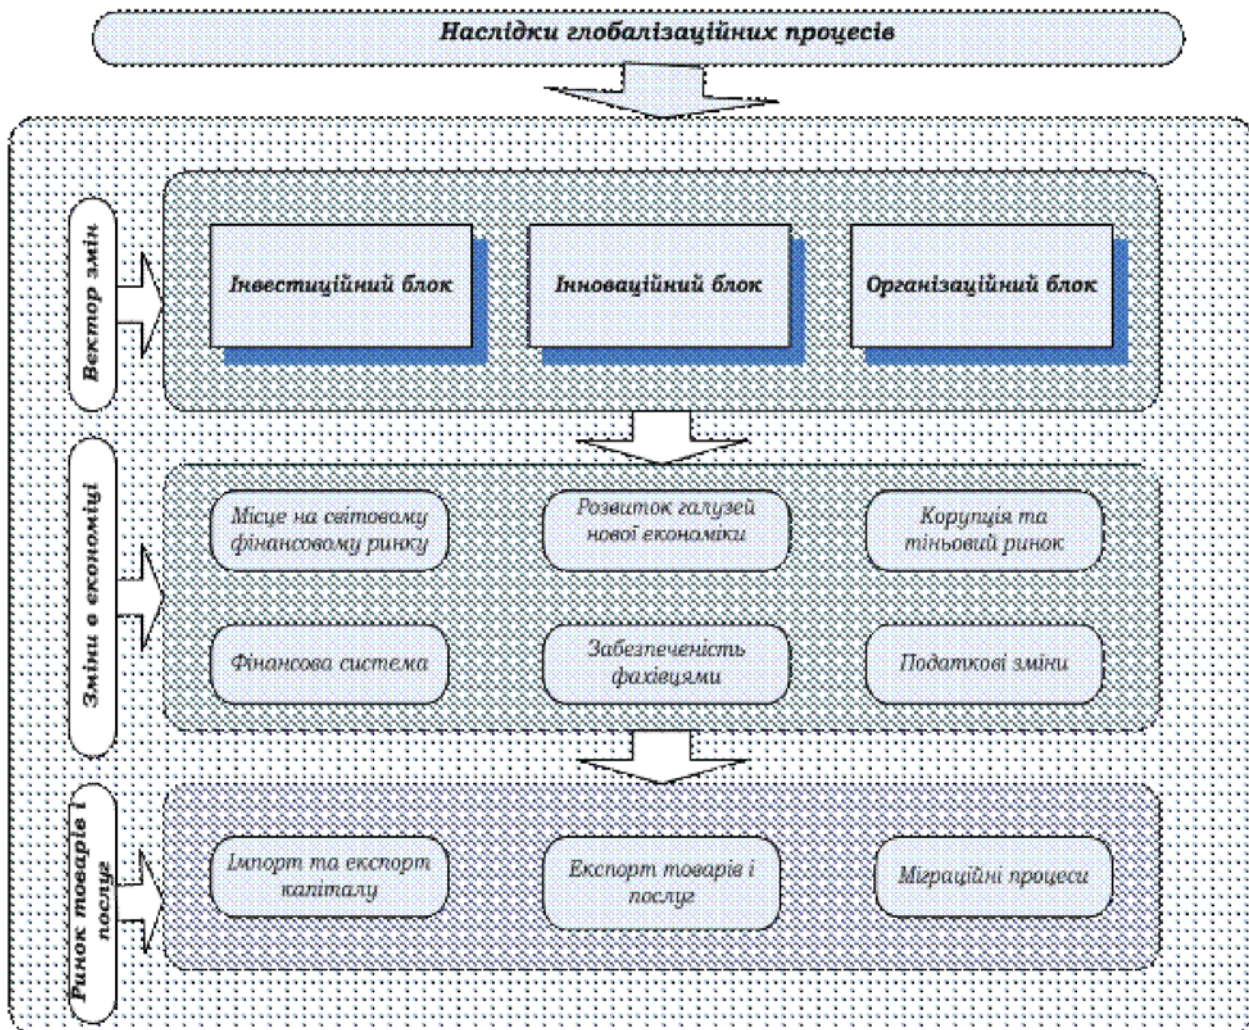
Наслідки глобалізаційних процесів

Вектор змін

Інвестиційний блок

Інноваційний блок

Організаційний блок

Зміни в економіці

Місце на світовому фінансовому ринку

Розвиток галузей нової економіки

Корупція та тіньовий ринок

Фінансова система

Забезпеченість фахівцями

Податкові зміни

Ринок товарів і послуг

Імпорт та експорт капіталу

Експорт товарів і послуг

Міграційні процеси